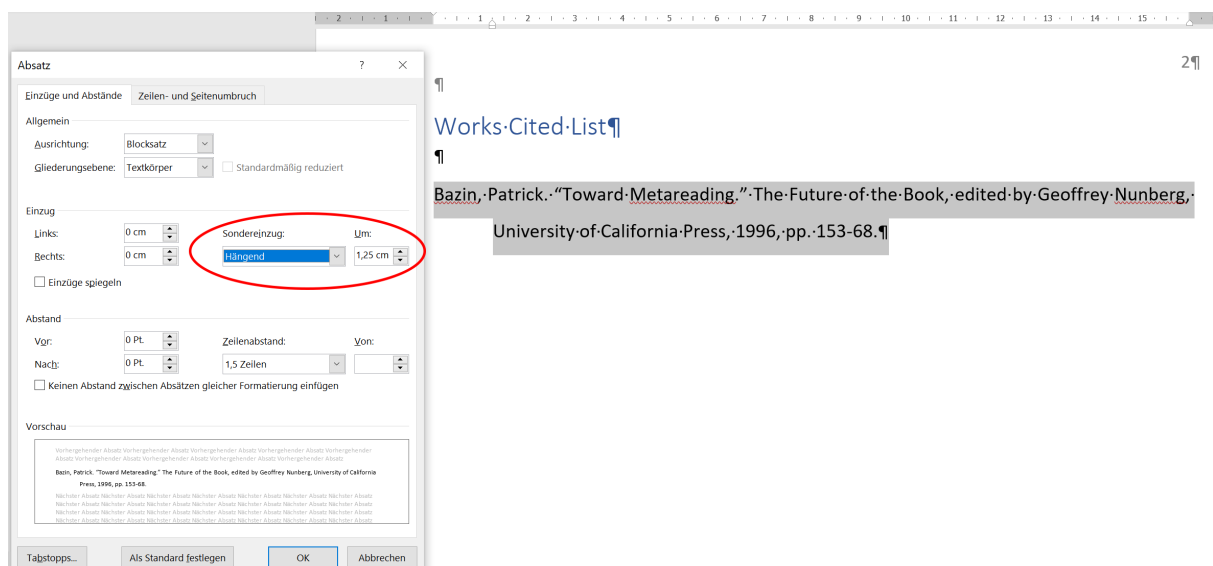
Absatz ? ✕

Einzüge und Abstände | Zeilen- und Seitenumbruch

Allgemein

Ausrichtung: Blocksatz

Gliederungsebene: Textkörper ☐ Standardmäßig reduziert

Einzug

Links: 0 cm

Rechts: 0 cm

Sondereinzug: Hängend

Um: 1,25 cm

☐ Einzüge spiegeln

Abstand

Vor: 0 Pt.

Nach: 0 Pt.

Zeilenabstand: 1,5 Zeilen

Von:

☐ Keinen Abstand zwischen Absätzen gleicher Formatierung einfügen

Vorschau

Vorhergehender Absatz Vorhergehender Absatz Vorhergehender Absatz Vorhergehender Absatz Vorhergehender Absatz Vorhergehender Absatz Vorhergehender Absatz Vorhergehender Absatz Vorhergehender Absatz

Bazin, Patrick. "Toward Metareading." The Future of the Book, edited by Geoffrey Nunberg, University of California Press, 1996, pp. 153-68.

Nächster Absatz Nächster Absatz Nächster Absatz Nächster Absatz Nächster Absatz Nächster Absatz Nächster Absatz Nächster Absatz Nächster Absatz Nächster Absatz Nächster Absatz Nächster Absatz Nächster Absatz Nächster Absatz Nächster Absatz Nächster Absatz Nächster Absatz Nächster Absatz Nächster Absatz Nächster Absatz Nächster Absatz Nächster Absatz Nächster Absatz Nächster Absatz Nächster Absatz Nächster Absatz Nächster Absatz Nächster Absatz

Tabstopps... | Als Standard festlegen | OK | Abbrechen

2 · 1 · 1 · 1 · 1 · 2 · 3 · 4 · 5 · 6 · 7 · 8 · 9 · 10 · 11 · 12 · 13 · 14 · 15

2¶

¶

Works·Cited·List¶

¶

Bazin,·Patrick.·“Toward·Metareading.”·The·Future·of·the·Book,·edited·by·Geoffrey·Nunberg,·University·of·California·Press,·1996,·pp.·153-68.¶